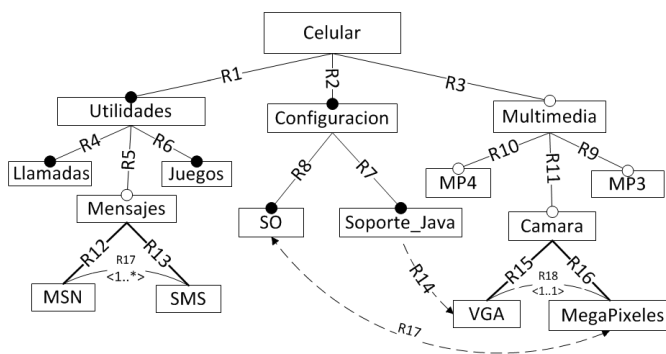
Celular

R1
R2
R3

Utilidades
Configuracion
Multimedia

R4
R5
R6
R8
R7
R10
R11
R9

Llamadas
Juegos
Mensajes
SO
Soporte_Java
MP4
MP3
Camara

R12
R13
R17
<1..*>
R14
R15
R16
R18
<1..1>

MSN
SMS
VGA
MegaPixeles

R17